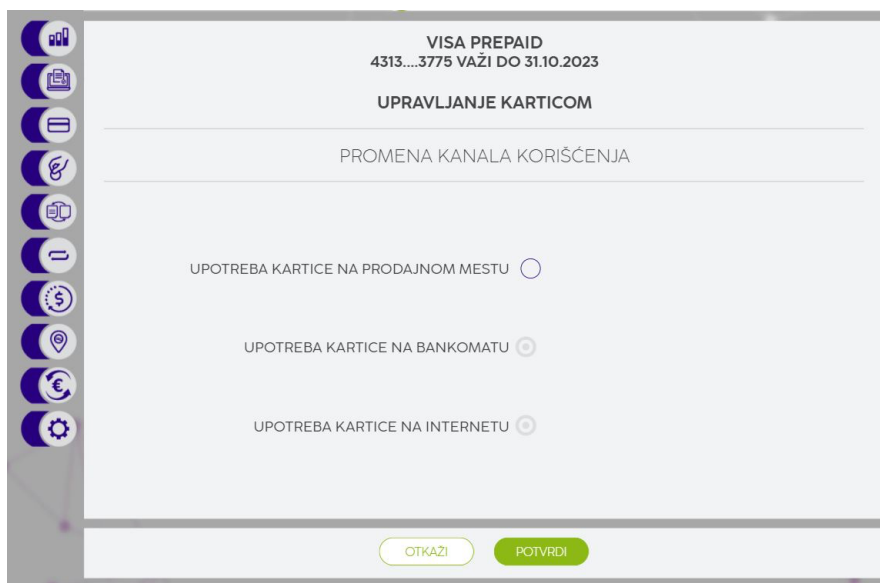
VISA PREPAID
4313....3775 VAŽI DO 31.10.2023

UPRAVLJANJE KARTICOM

PROMENA KANALA KORIŠĆENJA

UPOTREBA KARTICE NA PRODAJNOM MESTU

UPOTREBA KARTICE NA BANKOMATU

UPOTREBA KARTICE NA INTERNETU

OTKAŽI POTVRDI